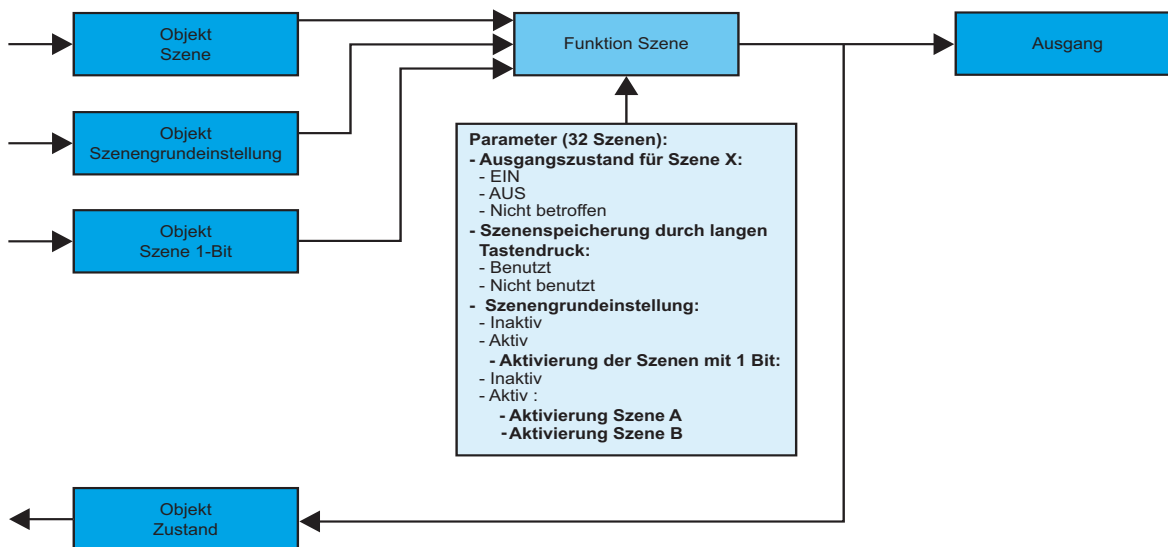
Objekt
Szene

Objekt
Szenengrundeinstellung

Objekt
Szene 1-Bit

Funktion Szene

Ausgang

Parameter (32 Szenen):
- Ausgangszustand für Szene X:
- EIN
- AUS
- Nicht betroffen
- Szenenspeicherung durch langen Tastendruck:
- Benutzt
- Nicht benutzt
- Szenengrundeinstellung:
- Inaktiv
- Aktiv
- Aktivierung der Szenen mit 1 Bit:
- Inaktiv
- Aktiv :
- Aktivierung Szene A
- Aktivierung Szene B

Objekt
Zustand